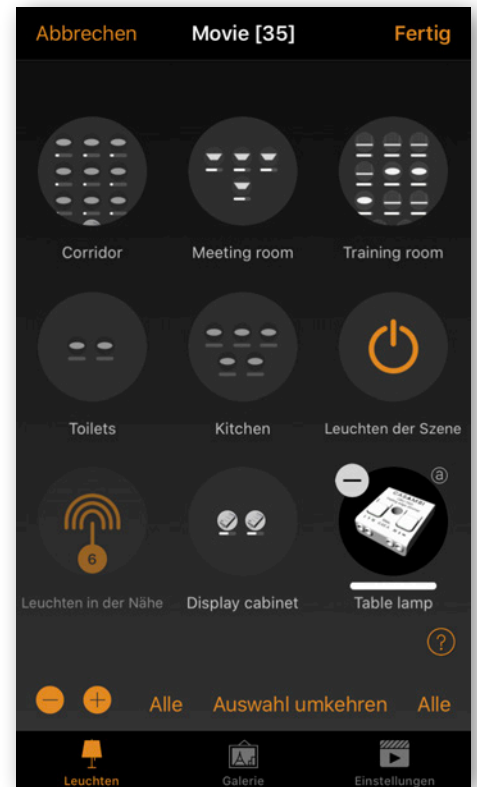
Abbrechen Movie [35] Fertig

Corridor

Meeting room

Training room

Toilets

Kitchen

Leuchten der Szene

6

Leuchten in der Nähe

Display cabinet

Table lamp

ⓐ

?

Alle Auswahl umkehren Alle

Leuchten Galerie Einstellungen